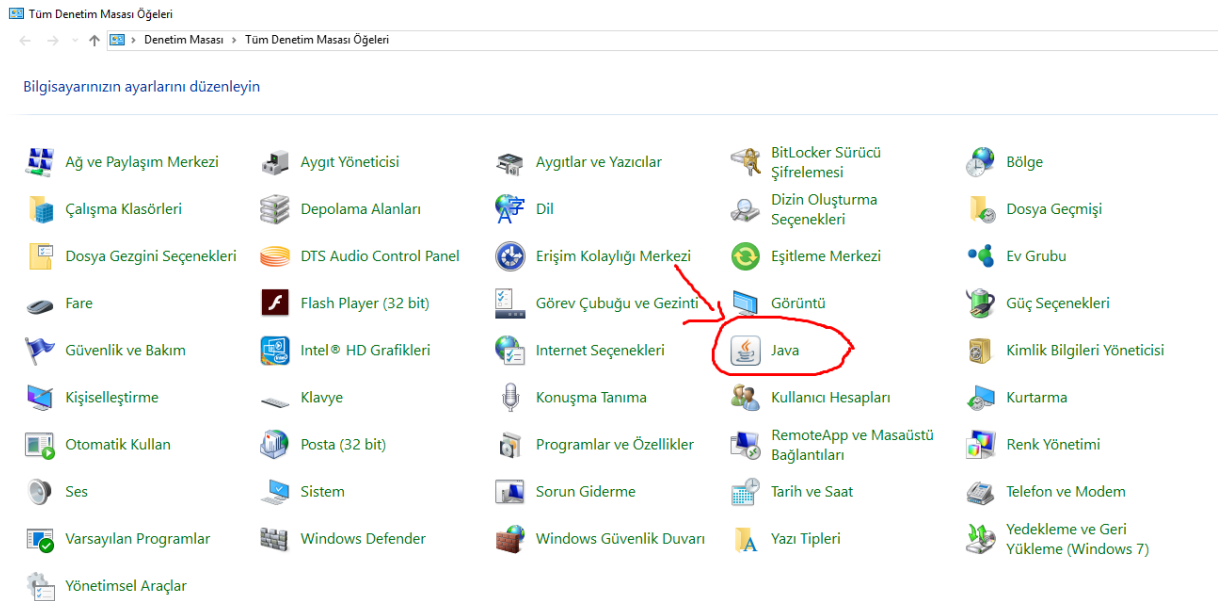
Tüm Denetim Masası Öğeleri

Denetim Masası › Tüm Denetim Masası Öğeleri

Bilgisayarınızın ayarlarını düzenleyin

Ağ ve Paylaşım Merkezi
Aygıt Yöneticisi
Aygıtlar ve Yazıcılar
BitLocker Sürücü Şifrelemesi
Bölge
Çalışma Klasörleri
Depolama Alanları
Dil
Dizin Oluşturma Seçenekleri
Dosya Geçmişi
Dosya Gezgini Seçenekleri
DTS Audio Control Panel
Erişim Kolaylığı Merkezi
Eşitleme Merkezi
Ev Grubu
Fare
Flash Player (32 bit)
Görev Çubuğu ve Gezinti
Görüntü
Güç Seçenekleri
Güvenlik ve Bakım
Intel® HD Grafikleri
Internet Seçenekleri
Java
Kimlik Bilgileri Yöneticisi
Kişiselleştirme
Klavye
Konuşma Tanıma
Kullanıcı Hesapları
Kurtarma
Otomatik Kullan
Posta (32 bit)
Programlar ve Özellikler
RemoteApp ve Masaüstü Bağlantıları
Renk Yönetimi
Ses
Sistem
Sorun Giderme
Tarih ve Saat
Telefon ve Modem
Varsayılan Programlar
Windows Defender
Windows Güvenlik Duvarı
Yazı Tipleri
Yedekleme ve Geri Yükleme (Windows 7)
Yönetimsel Araçlar